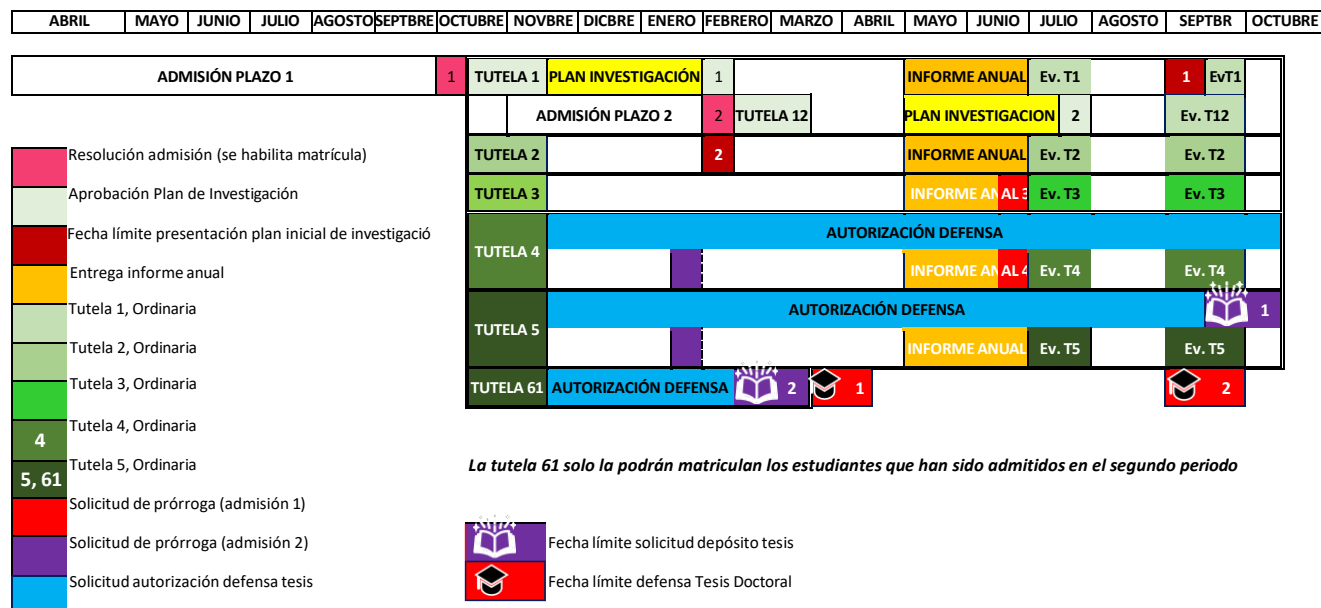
| ABRIL | MAYO | JUNIO | JULIO | AGOSTO | SEPTBRE | OCTUBRE | NOVBRE | DICBRE | ENERO | FEBRERO | MARZO | ABRIL | MAYO | JUNIO | JULIO | AGOSTO | SEPTBR | OCTUBRE |
|---|---|---|---|---|---|---|---|---|---|---|---|---|---|---|---|---|---|---|

ADMISIÓN PLAZO 1 | 1 | TUTELA 1 | PLAN INVESTIGACIÓN | 1 | INFORME ANUAL | Ev. T1 | 1 | EvT1

ADMISIÓN PLAZO 2 | 2 | TUTELA 12 | PLAN INVESTIGACION | 2 | Ev. T12

TUTELA 2 | 2 | INFORME ANUAL | Ev. T2 | Ev. T2

TUTELA 3 | INFORME AN | AL 3 | Ev. T3 | Ev. T3

TUTELA 4 | AUTORIZACIÓN DEFENSA | INFORME AN | AL 4 | Ev. T4 | Ev. T4

TUTELA 5 | AUTORIZACIÓN DEFENSA | 1 | INFORME ANUAL | Ev. T5 | Ev. T5

TUTELA 61 | AUTORIZACIÓN DEFENSA | 2 | 1 | 2

Resolución admisión (se habilita matrícula)
Aprobación Plan de Investigación
Fecha límite presentación plan inicial de investigació
Entrega informe anual
Tutela 1, Ordinaria
Tutela 2, Ordinaria
Tutela 3, Ordinaria
4 Tutela 4, Ordinaria
5, 61 Tutela 5, Ordinaria
Solicitud de prórroga (admisión 1)
Solicitud de prórroga (admisión 2)
Solicitud autorización defensa tesis

La tutela 61 solo la podrán matriculan los estudiantes que han sido admitidos en el segundo periodo

Fecha límite solicitud depósito tesis
Fecha límite defensa Tesis Doctoral